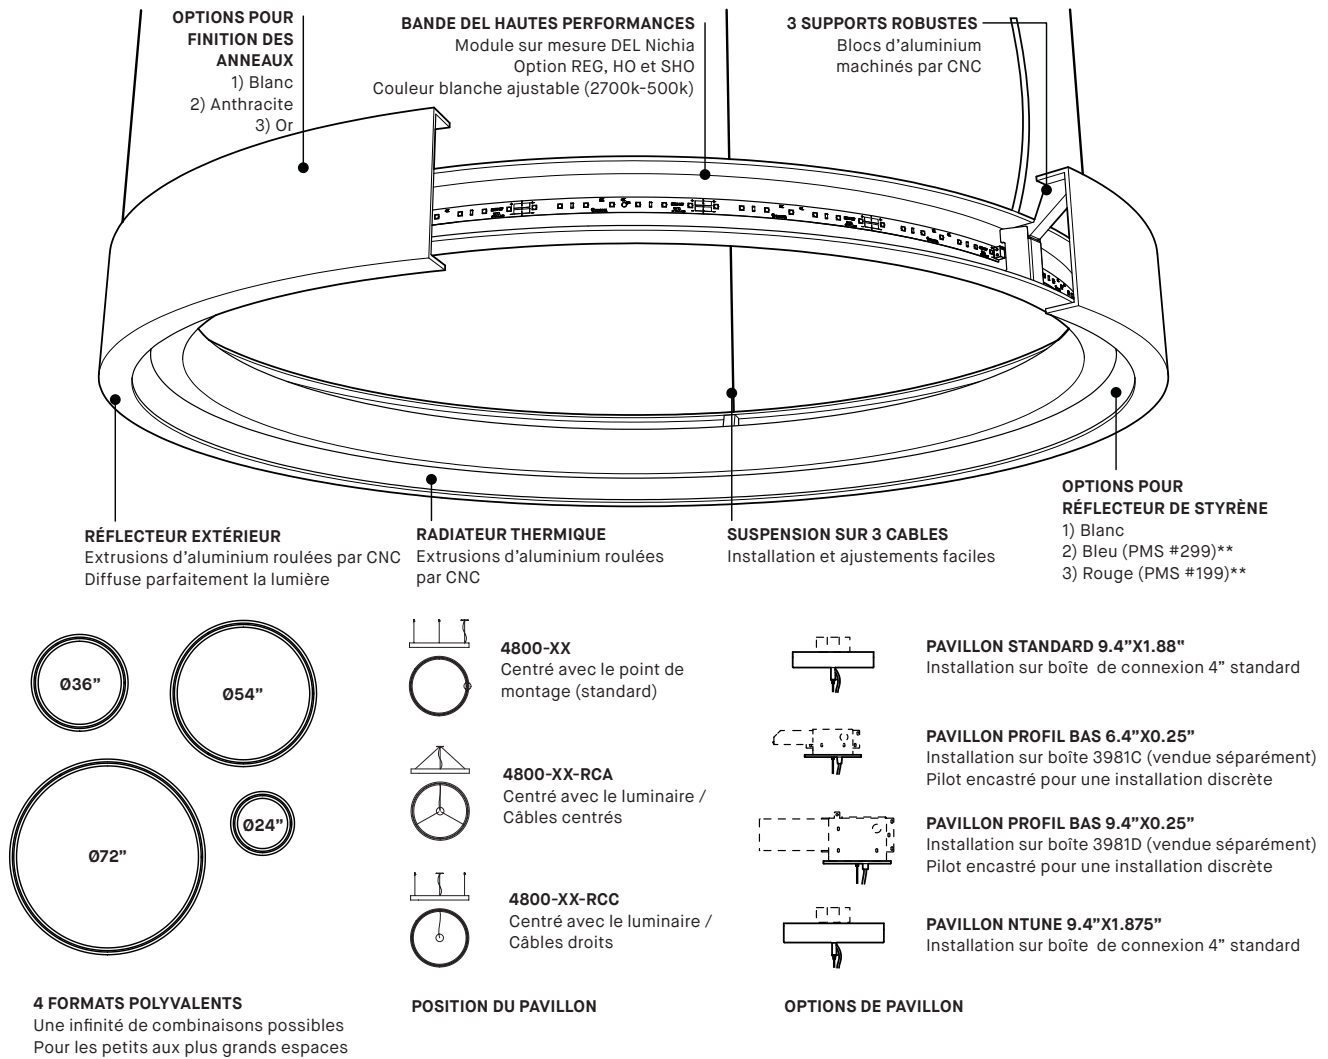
OPTIONS POUR FINITION DES ANNEAUX
1) Blanc
2) Anthracite
3) Or

BANDE DEL HAUTES PERFORMANCES
Module sur mesure DEL Nichia
Option REG, HO et SHO
Couleur blanche ajustable (2700k-500k)

3 SUPPORTS ROBUSTES
Blocs d'aluminium machinés par CNC

RÉFLECTEUR EXTÉRIEUR
Extrusions d'aluminium roulées par CNC
Diffuse parfaitement la lumière

RADIATEUR THERMIQUE
Extrusions d'aluminium roulées par CNC

SUSPENSION SUR 3 CABLES
Installation et ajustements faciles

OPTIONS POUR RÉFLECTEUR DE STYRÈNE
1) Blanc
2) Bleu (PMS #299)**
3) Rouge (PMS #199)**

Ø36"
Ø54"
Ø72"
Ø24"

4 FORMATS POLYVALENTS
Une infinité de combinaisons possibles
Pour les petits aux plus grands espaces

4800-XX
Centré avec le point de montage (standard)

4800-XX-RCA
Centré avec le luminaire / Câbles centrés

4800-XX-RCC
Centré avec le luminaire / Câbles droits

POSITION DU PAVILLON

PAVILLON STANDARD 9.4"X1.88"
Installation sur boîte de connexion 4" standard

PAVILLON PROFIL BAS 6.4"X0.25"
Installation sur boîte 3981C (vendue séparément)
Pilot encastré pour une installation discrète

PAVILLON PROFIL BAS 9.4"X0.25"
Installation sur boîte 3981D (vendue séparément)
Pilot encastré pour une installation discrète

PAVILLON NTUNE 9.4"X1.875"
Installation sur boîte de connexion 4" standard

OPTIONS DE PAVILLON